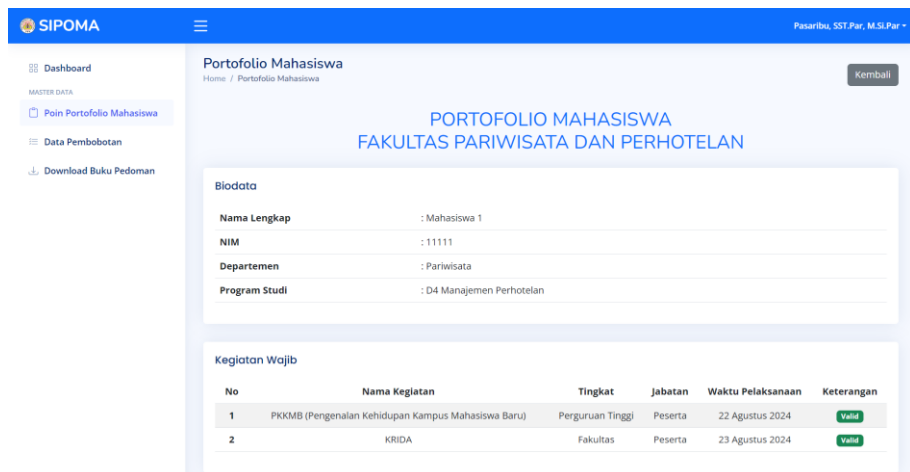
SIPOMA

Pasaribu, SST.Par, M.Si.Par

Dashboard

MASTER DATA

Poin Portofolio Mahasiswa

Data Pembobotan

Download Buku Pedoman

Portofolio Mahasiswa

Home / Portofolio Mahasiswa

Kembali

PORTOFOLIO MAHASISWA
FAKULTAS PARIWISATA DAN PERHOTELAN

Biodata

| | |
|---|---|
| Nama Lengkap | : Mahasiswa 1 |
| NIM | : 11111 |
| Departemen | : Pariwisata |
| Program Studi | : D4 Manajemen Perhotelan |

Kegiatan Wajib

| No | Nama Kegiatan | Tingkat | Jabatan | Waktu Pelaksanaan | Keterangan |
|---|---|---|---|---|---|
| 1 | PKKMB (Pengenalan Kehidupan Kampus Mahasiswa Baru) | Perguruan Tinggi | Peserta | 22 Agustus 2024 | Valid |
| 2 | KRIDA | Fakultas | Peserta | 23 Agustus 2024 | Valid |